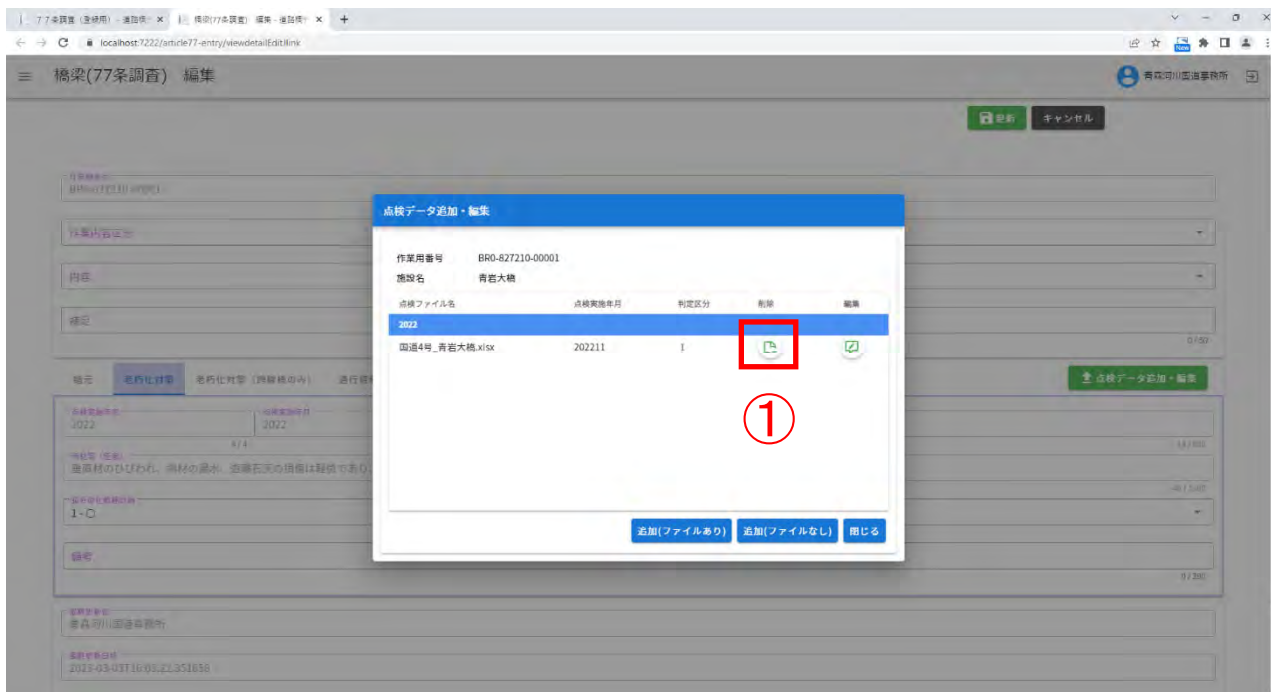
77条調査（登録用） - 道路橋 × 橋梁(77条調査) 編集 - 道路橋 × +

localhost:7222/article77-entry/viewdetailEditlink

≡ 橋梁(77条調査) 編集

青森河川国道事務所

更新 キャンセル

点検データ追加・編集

作業用番号 BR0-827210-00001
施設名 青岩大橋

| 点検ファイル名 | 点検実施年月 | 判定区分 | 削除 | 編集 |
|---|---|---|---|---|
| 2022 | | | | |
| 国道4号_青岩大橋.xlsx | 202211 | I | | |

①

追加(ファイルあり) 追加(ファイルなし) 閉じる

点検データ追加・編集

補足

老朽化対策

2022

2022

1-〇

備考

青森河川国道事務所

2023-03-03T16:03:22.351858